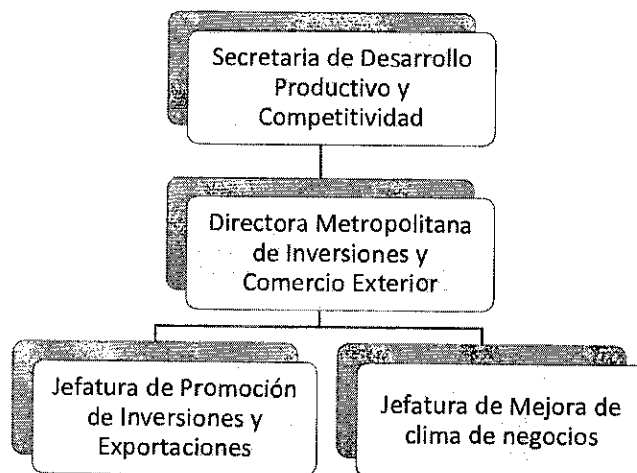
Secretaria de Desarrollo Productivo y Competitividad

Directora Metropolitana de Inversiones y Comercio Exterior

Jefatura de Promoción de Inversiones y Exportaciones

Jefatura de Mejora de clima de negocios